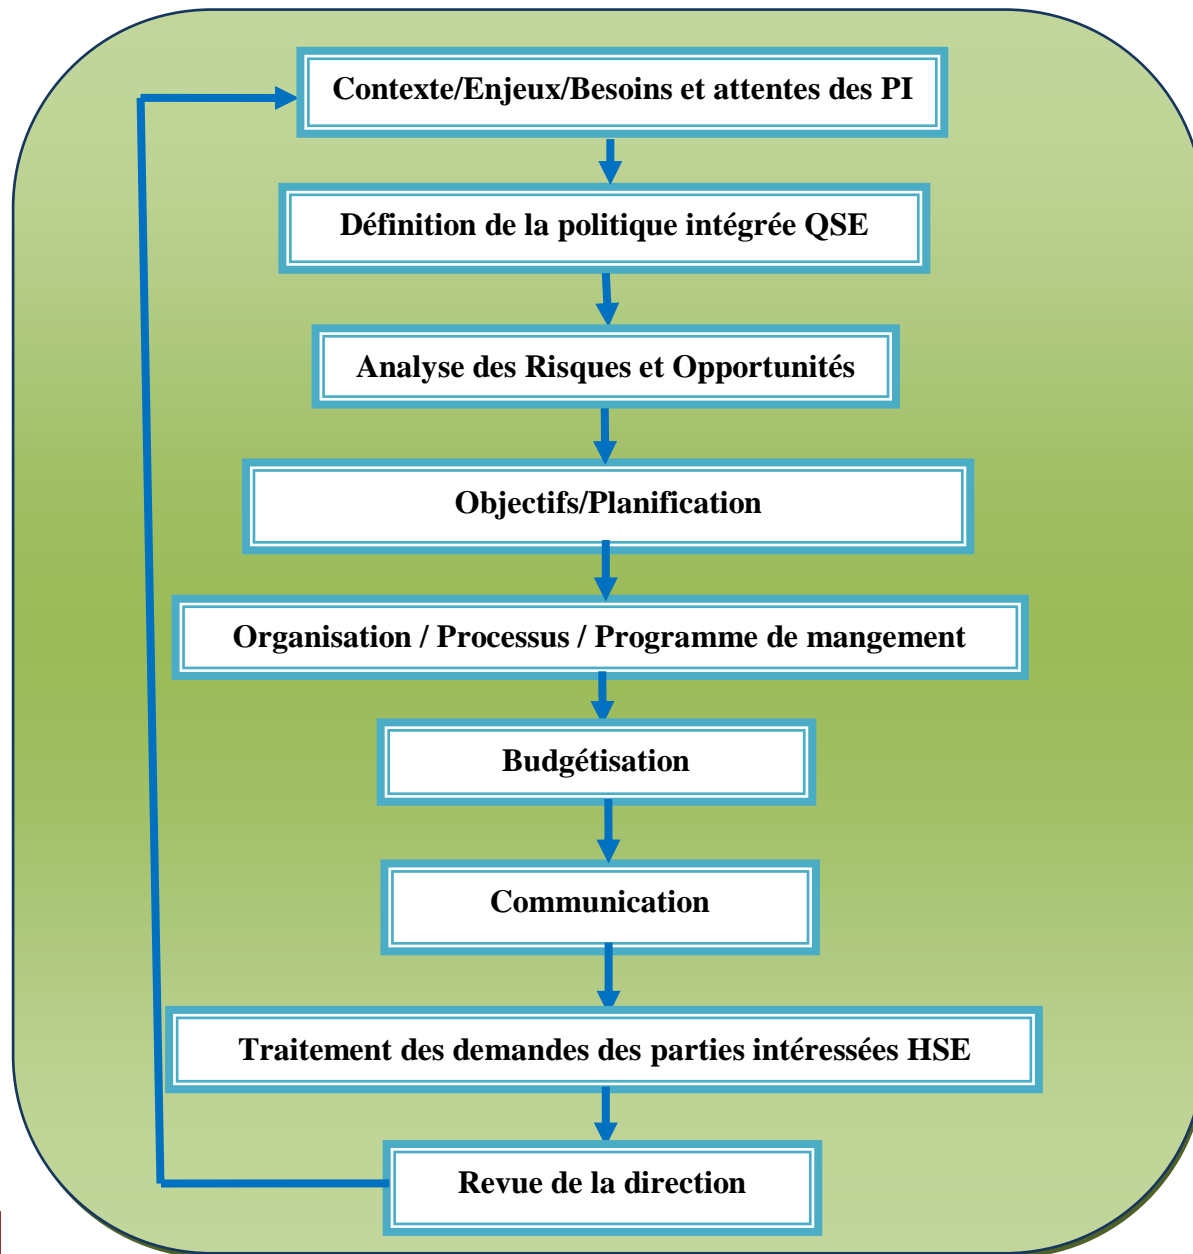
Contexte/Enjeux/Besoins et attentes des PI

Définition de la politique intégrée QSE

Analyse des Risques et Opportunités

Objectifs/Planification

Organisation / Processus / Programme de mangement

Budgétisation

Communication

Traitement des demandes des parties intéressées HSE

Revue de la direction